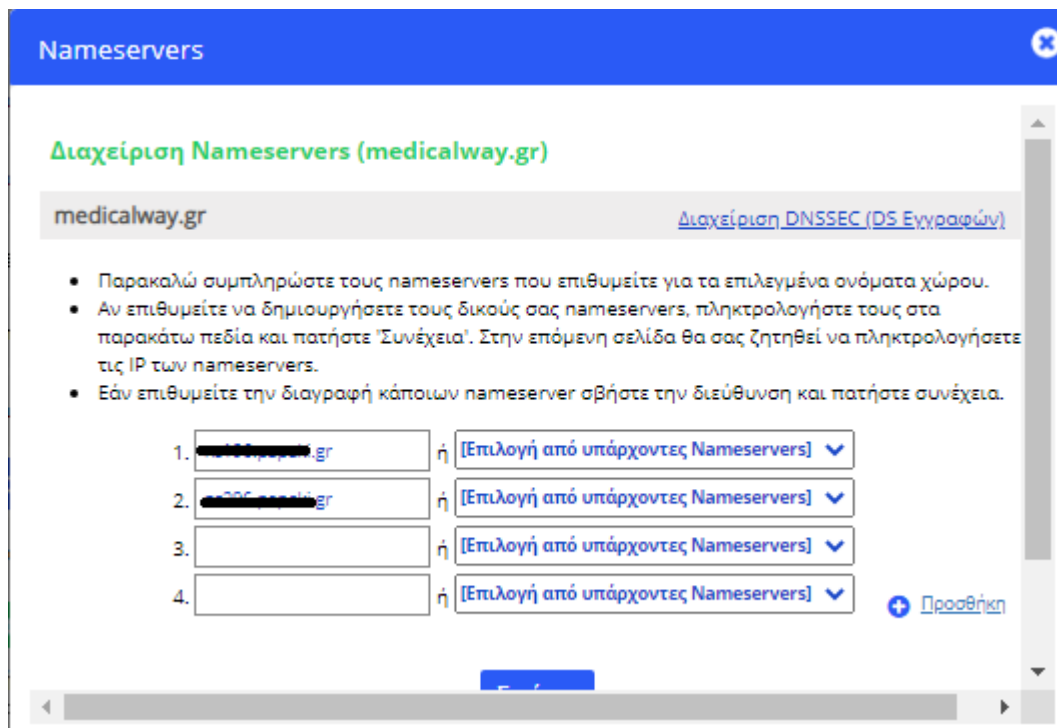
Nameservers

Διαχείριση Nameservers (medicalway.gr)

medicalway.gr

Διαχείριση DNSSEC (DS Εγγραφών)

- Παρακαλώ συμπληρώστε τους nameservers που επιθυμείτε για τα επιλεγμένα ονόματα χώρου.
- Αν επιθυμείτε να δημιουργήσετε τους δικούς σας nameservers, πληκτρολογήστε τους στα παρακάτω πεδία και πατήστε 'Συνέχεια'. Στην επόμενη σελίδα θα σας ζητηθεί να πληκτρολογήσετε τις IP των nameservers.
- Εάν επιθυμείτε την διαγραφή κάποιων nameserver σβήστε την διεύθυνση και πατήστε συνέχεια.

1. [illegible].gr ή [Επιλογή από υπάρχοντες Nameservers]
2. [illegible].gr ή [Επιλογή από υπάρχοντες Nameservers]
3. ή [Επιλογή από υπάρχοντες Nameservers]
4. ή [Επιλογή από υπάρχοντες Nameservers]

Προσθήκη

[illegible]